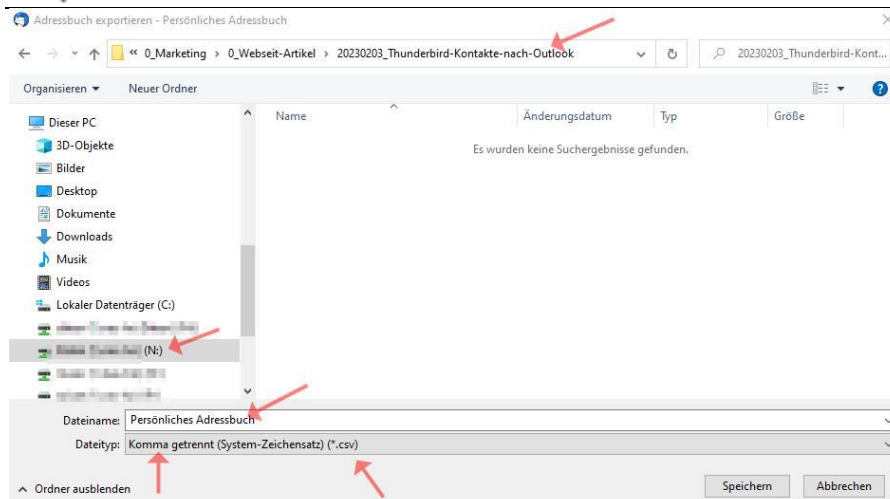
Adressbuch exportieren - Persönliches Adressbuch

« 0_Marketing › 0_Webseit-Artikel › 20230203_Thunderbird-Kontakte-nach-Outlook

20230203_Thunderbird-Kont...

Organisieren ▾ Neuer Ordner

Dieser PC
3D-Objekte
Bilder
Desktop
Dokumente
Downloads
Musik
Videos
Lokaler Datenträger (C:)
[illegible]
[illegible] (N:)
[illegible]
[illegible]

| Name | Änderungsdatum | Typ | Größe |
|---|---|---|---|

Es wurden keine Suchergebnisse gefunden.

Dateiname: Persönliches Adressbuch
Dateityp: Komma getrennt (System-Zeichensatz) (*.csv)

Ordner ausblenden

Speichern Abbrechen